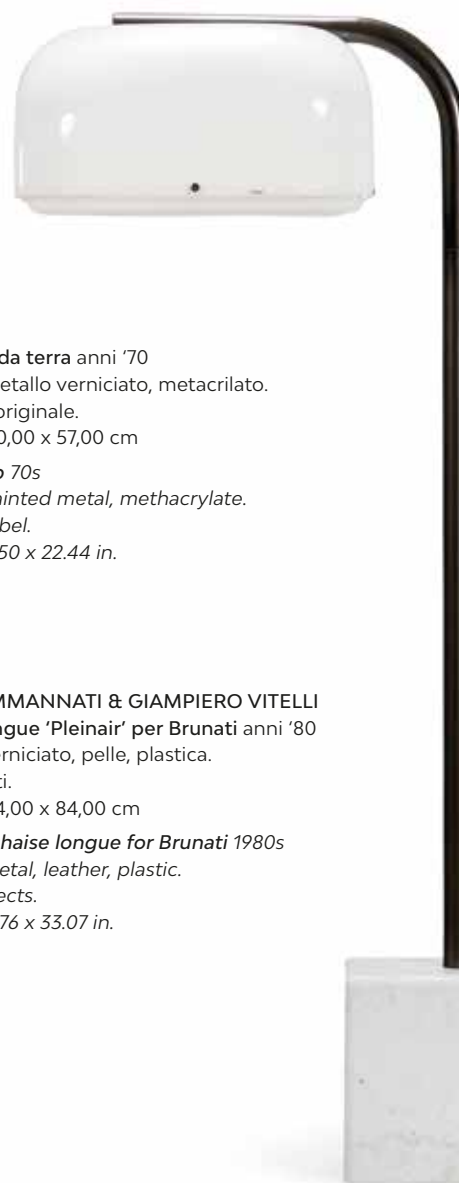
da terra anni '70
etallo verniciato, metacrilato.
originale.
0,00 x 57,00 cm

o 70s
inted metal, methacrylate.
bel.
50 x 22.44 in.

MMANNATI & GIAMPIERO VITELLI
gue 'Pleinair' per Brunati anni '80
rniciato, pelle, plastica.
ti.
4,00 x 84,00 cm

haise longue for Brunati 1980s
etal, leather, plastic.
ects.
76 x 33.07 in.